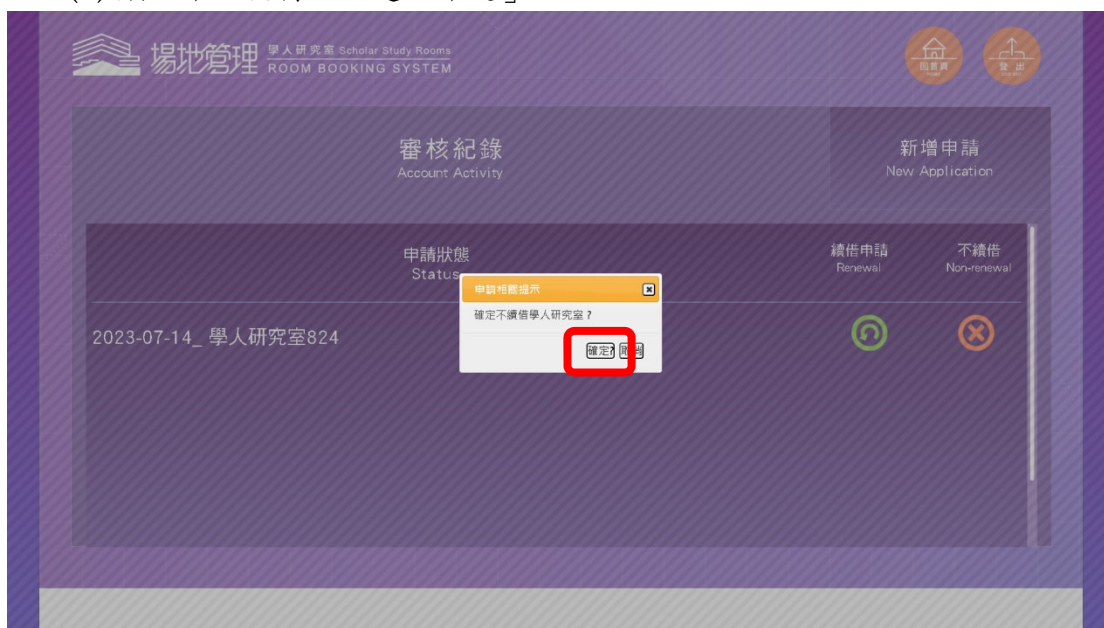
場地管理 學人研究室 Scholar Study Rooms ROOM BOOKING SYSTEM

圖書館 HOME

登出 LOGOUT

審核紀錄
Account Activity

新增申請
New Application

申請狀態
Status

續借申請
Renewal

不續借
Non-renewal

2023-07-14_ 學人研究室824

申請相關提示

確定不續借學人研究室？

確定 取消